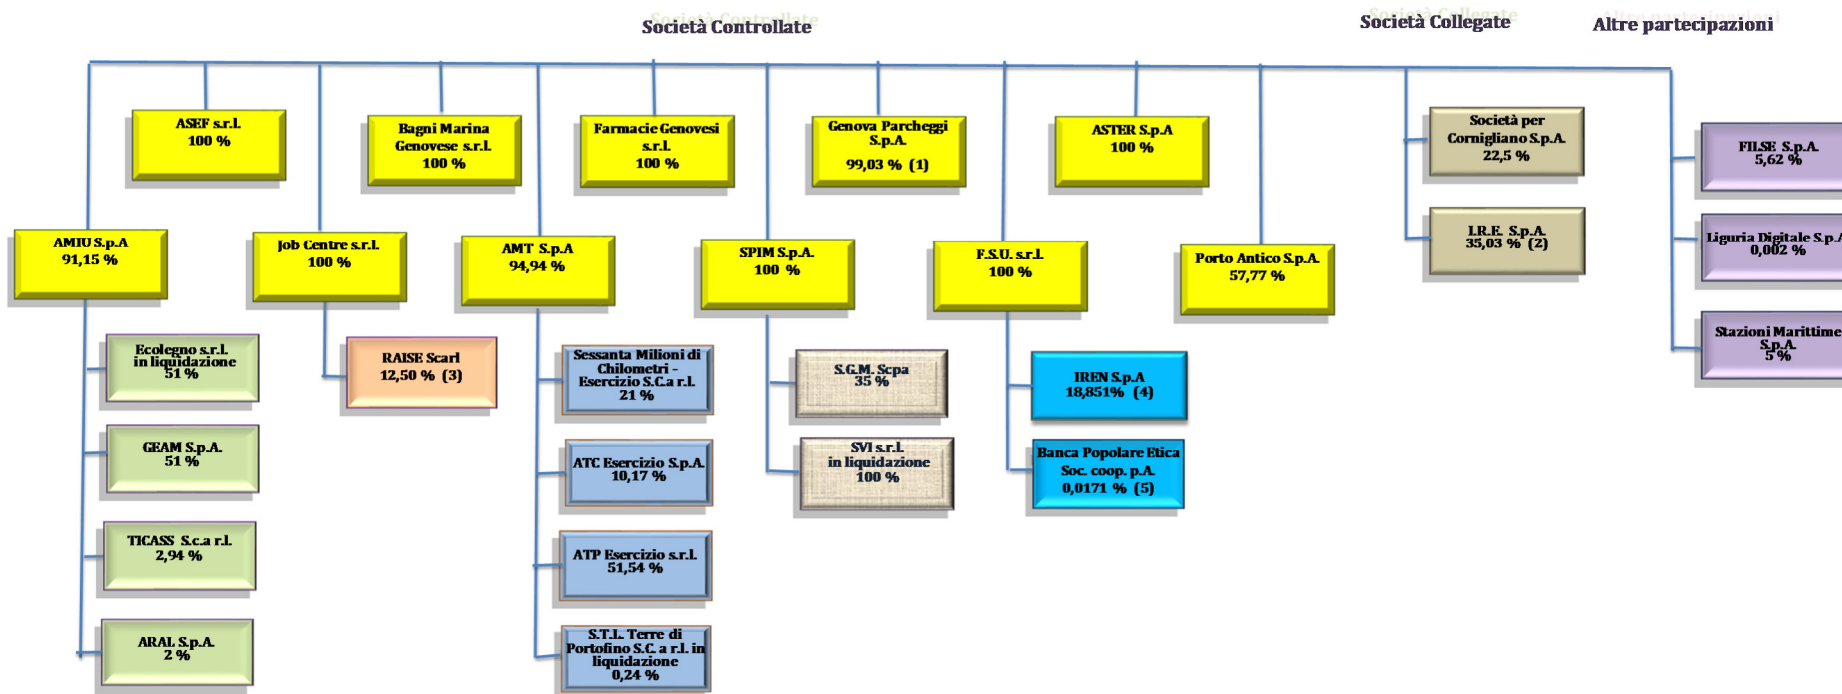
Società Controllate

Società Collegate

Altre partecipazioni

ASEF s.r.l.
100 %

Bagni Marina Genovese s.r.l.
100 %

Farmacie Genovesi s.r.l.
100 %

Genova Parcheggi S.p.A.
99,03 % (1)

ASTER S.p.A
100 %

Società per Cornigliano S.p.A.
22,5 %

FILSE S.p.A.
5,62 %

AMIU S.p.A
91,15 %

Job Centre s.r.l.
100 %

AMT S.p.A
94,94 %

SPIM S.p.A.
100 %

F.S.U. s.r.l.
100 %

Porto Antico S.p.A.
57,77 %

I.R.E. S.p.A.
35,03 % (2)

Liguria Digitale S.p.A
0,002 %

Stazioni Marittime S.p.A.
5 %

Ecolegno s.r.l. in liquidazione
51 %

RAISE Scarl
12,50 % (3)

Sessanta Milioni di Chilometri - Esercizio S.C.a r.l.
21 %

S.G.M. Scpa
35 %

IREN S.p.A
18,851% (4)

SVI s.r.l. in liquidazione
100 %

Banca Popolare Etica Soc. coop. p.A.
0,0171 % (5)

GEAM S.p.A.
51 %

ATC Esercizio S.p.A.
10,17 %

TICASS S.c.a r.l.
2,94 %

ATP Esercizio s.r.l.
51,54 %

ARAL S.p.A.
2 %

S.T.L. Terre di Portofino S.C. a r.l. in liquidazione
0,24 %